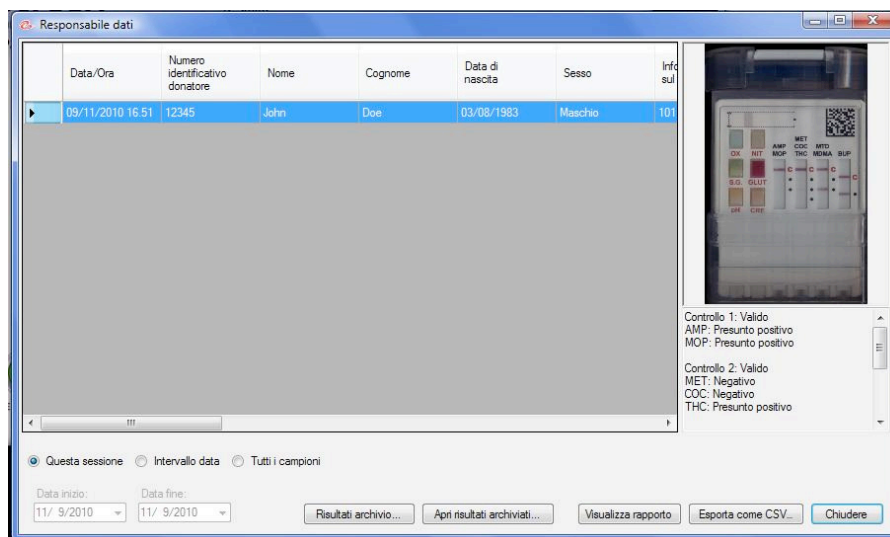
Responsabile dati

| | Data/Ora | Numero identificativo donatore | Nome | Cognome | Data di nascita | Sesso | Info sul |
|---|---|---|---|---|---|---|---|
| ▶ | 09/11/2010 16.51 | 12345 | John | Doe | 03/08/1983 | Maschio | 101 |

OX NIT AMP MOP MET COC THC MTD MDMA BUP
S.G. GLUT C C C
pH CRE

Controllo 1: Valido
AMP: Presunto positivo
MOP: Presunto positivo

Controllo 2: Valido
MET: Negativo
COC: Negativo
THC: Presunto positivo

Questa sessione  Intervallo data  Tutti i campioni

Data inizio: 11/ 9/2010  Data fine: 11/ 9/2010

Risultati archivio...  Apri risultati archiviati...  Visualizza rapporto  Esporta come CSV...  Chiudere